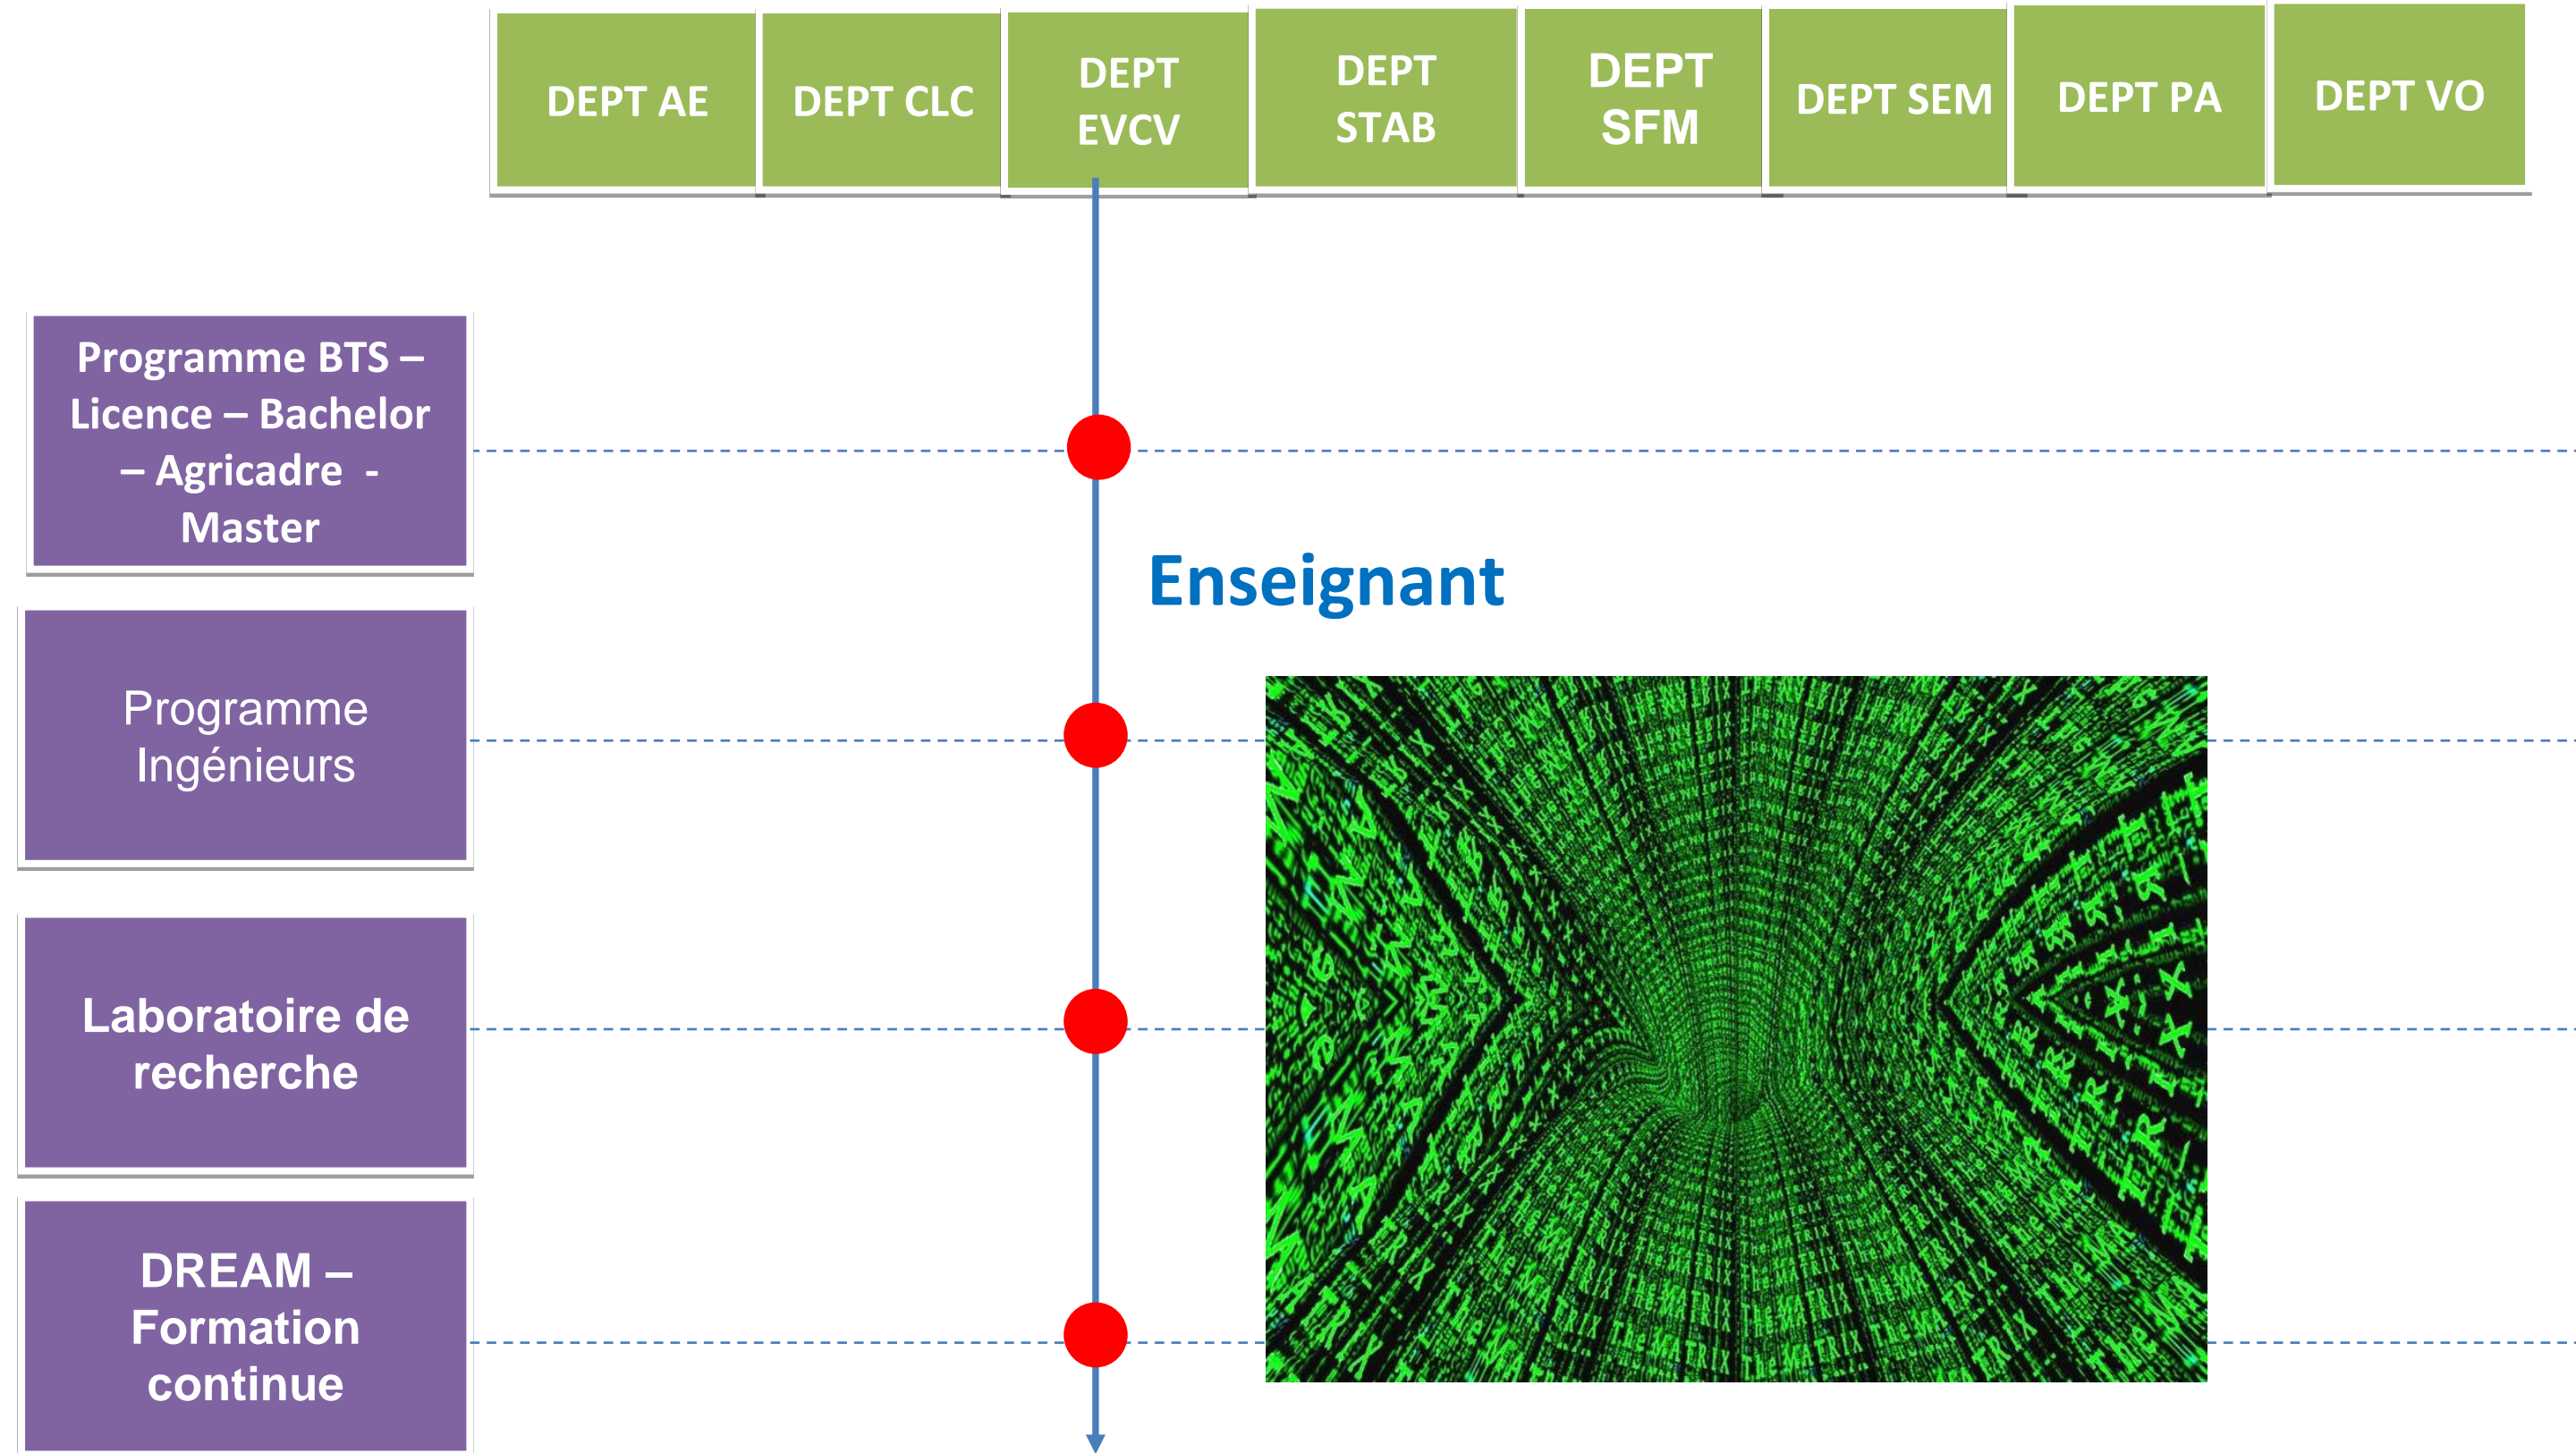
DEPT AE

DEPT CLC

DEPT EVCV

DEPT STAB

DEPT SFM

DEPT SEM

DEPT PA

DEPT VO

Programme BTS – Licence – Bachelor – Agricadre - Master

Enseignant

Programme Ingénieurs

Laboratoire de recherche

DREAM – Formation continue